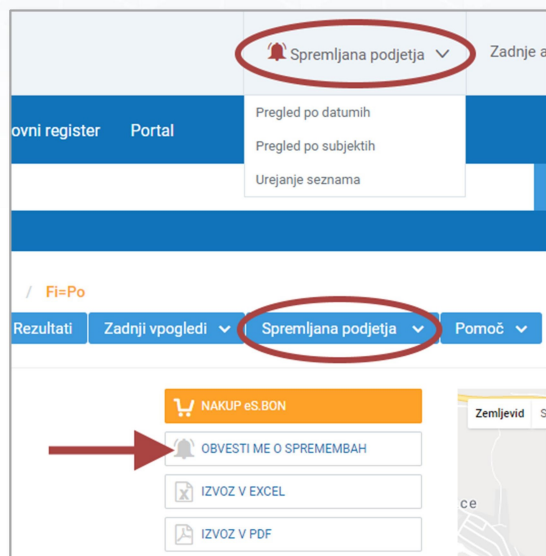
Spremljana podjetja

Zadnje a

Pregled po datumih

Pregled po subjektih

Urejanje seznama

ovni register

Portal

/ Fi=Po

Rezultati

Zadnji vpogledi

Spremljana podjetja

Pomoč

NAKUP eS.BON

OBVESTI ME O SPREMEMBAH

IZVOZ V EXCEL

IZVOZ V PDF

Zemljevid

S

ce